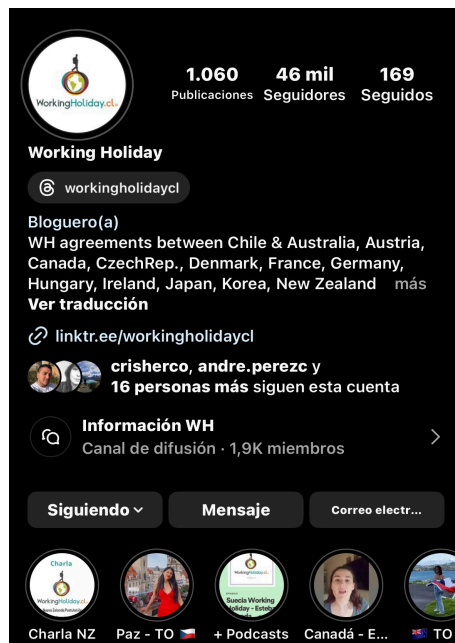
WorkingHoliday.cl

1.060 Publicaciones
46 mil Seguidores
169 Seguidos

Working Holiday

workingholidaycl

Bloguero(a)
WH agreements between Chile & Australia, Austria, Canada, CzechRep., Denmark, France, Germany, Hungary, Ireland, Japan, Korea, New Zealand ... más
Ver traducción

linktr.ee/workingholidaycl

crisherco, andre.perezc y 16 personas más siguen esta cuenta

Información WH
Canal de difusión · 1,9K miembros

Siguiendo
Mensaje
Correo electr...

Charla
Nueva Zelanda Postulación

Suecia Working Holiday - Esteba

Charla NZ
Paz - TO 🇨🇿
+ Podcasts
Canadá - E...
🇳🇿 TO